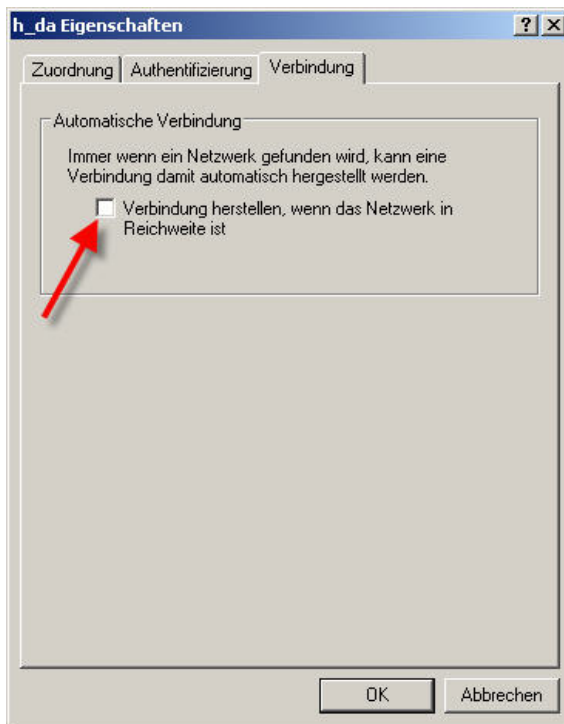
h_da Eigenschaften ? X

Zuordnung | Authentifizierung | Verbindung

Automatische Verbindung

Immer wenn ein Netzwerk gefunden wird, kann eine Verbindung damit automatisch hergestellt werden.

Verbindung herstellen, wenn das Netzwerk in Reichweite ist

OK | Abbrechen